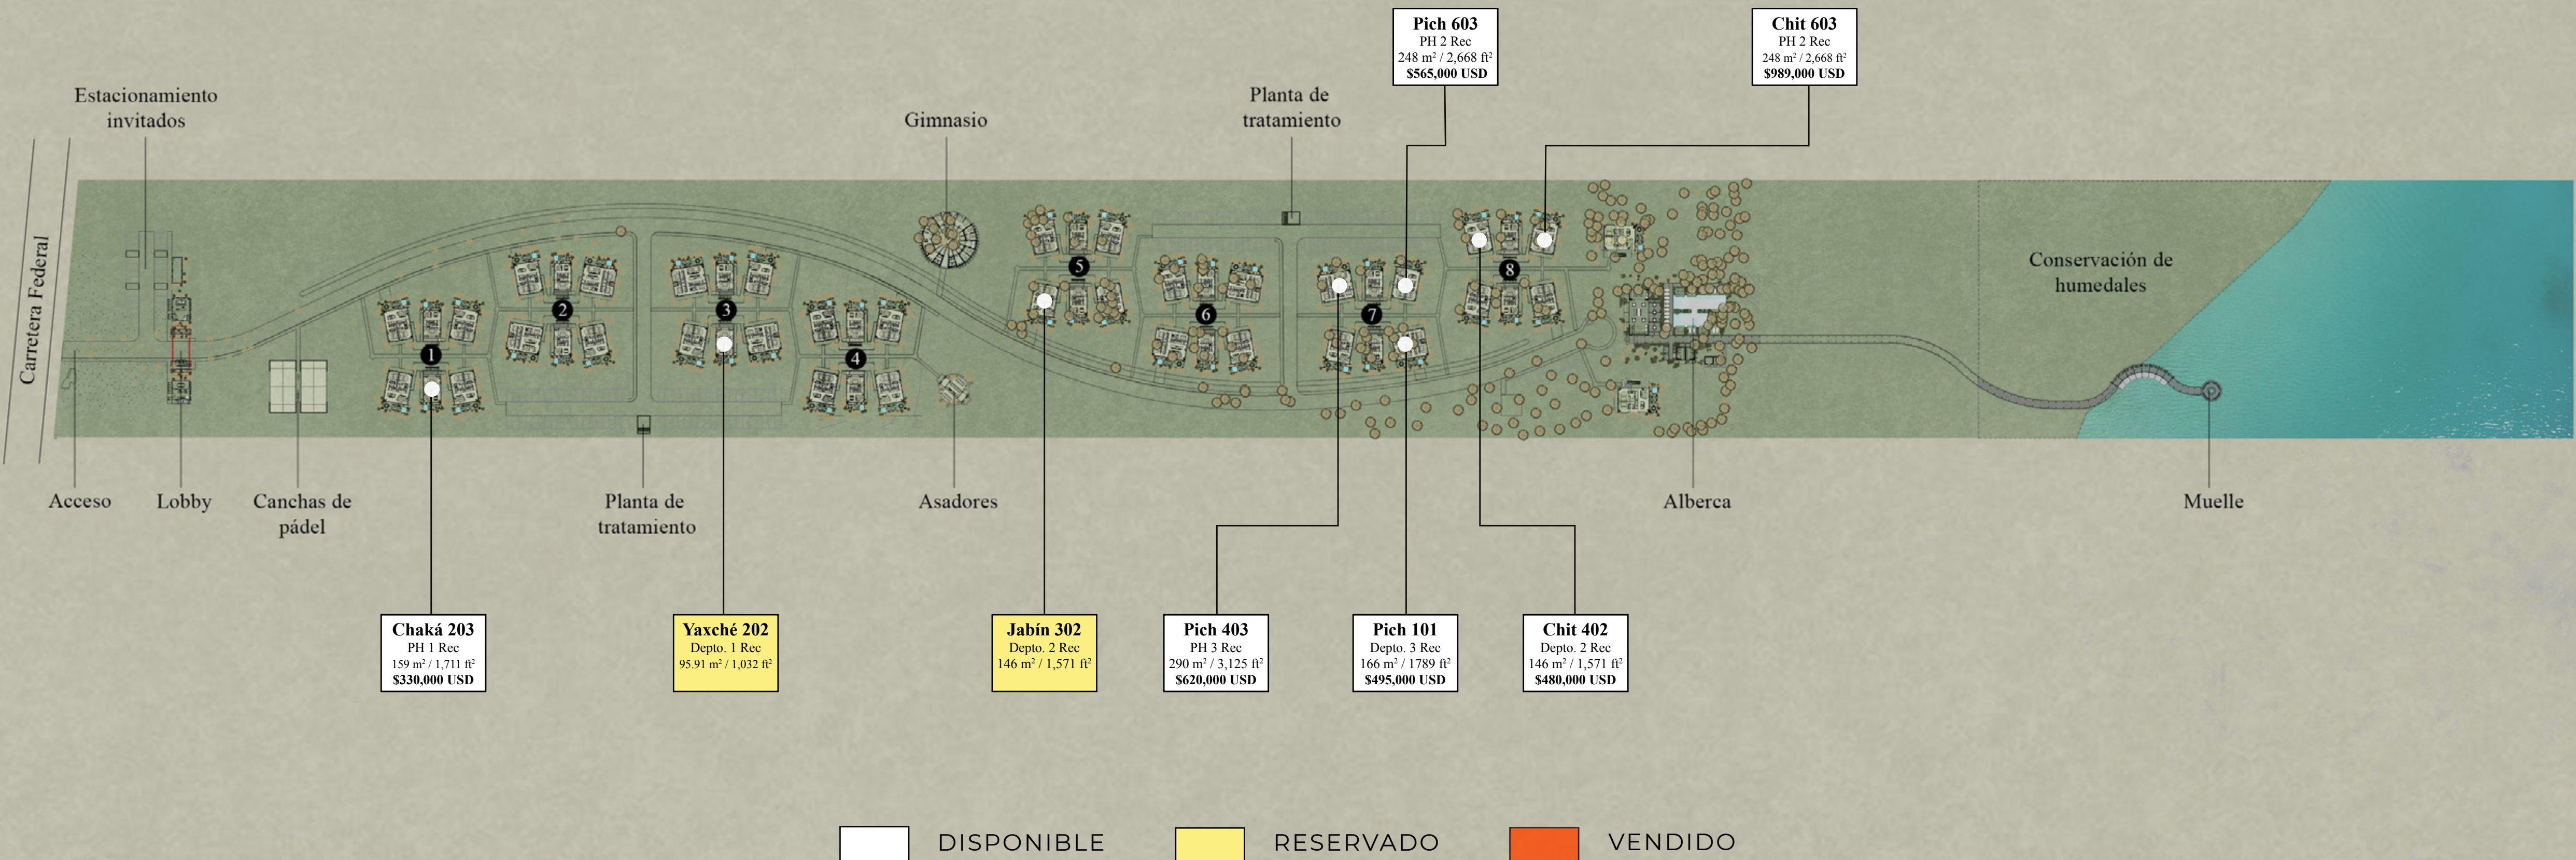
Pich 603
PH 2 Rec
248 m² / 2,668 ft²
$565,000 USD

Chit 603
PH 2 Rec
248 m² / 2,668 ft²
$989,000 USD

Estacionamiento invitados

Gimnasio

Planta de tratamiento

Carretera Federal

Conservación de humedales

1 2 3 4 5 6 7 8

Acceso

Lobby

Canchas de pádel

Planta de tratamiento

Asadores

Alberca

Muelle

Chaká 203
PH 1 Rec
159 m² / 1,711 ft²
$330,000 USD

Yaxché 202
Depto. 1 Rec
95.91 m² / 1,032 ft²

Jabín 302
Depto. 2 Rec
146 m² / 1,571 ft²

Pich 403
PH 3 Rec
290 m² / 3,125 ft²
$620,000 USD

Pich 101
Depto. 3 Rec
166 m² / 1789 ft²
$495,000 USD

Chit 402
Depto. 2 Rec
146 m² / 1,571 ft²
$480,000 USD

DISPONIBLE RESERVADO VENDIDO